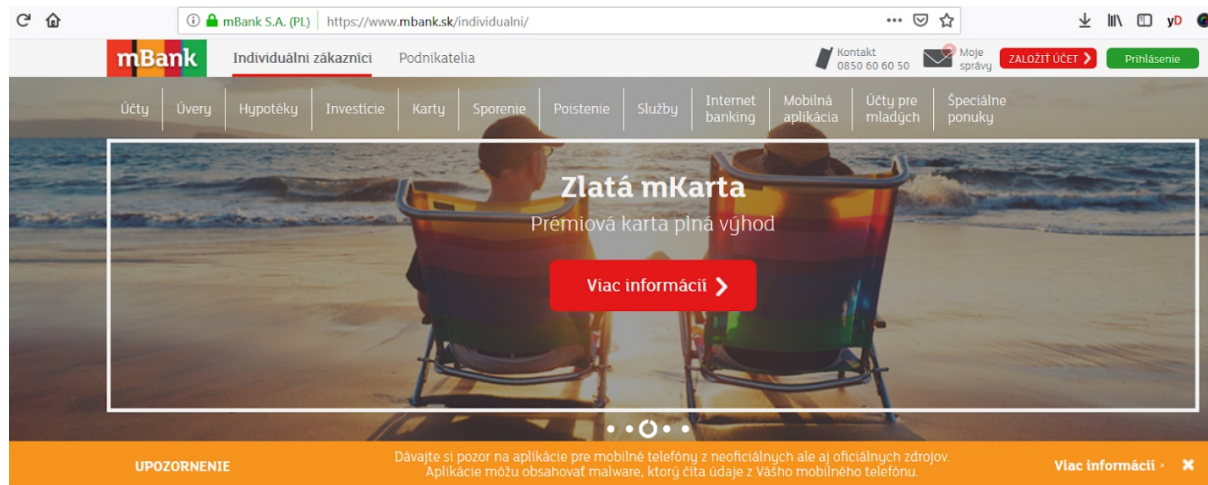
mBank S.A. (PL) https://www.mbank.sk/individualni/

yD

mBank

Individuálni zákazníci Podnikatelia

Kontakt
0850 60 60 50

Moje správy

ZALOŽIŤ ÚČET

Prihlásenie

Účty Úvery Hypotéky Investície Karty Sporenie Poistenie Služby Internet banking Mobilná aplikácia Účty pre mladých Špeciálne ponuky

Zlatá mKarta

Prémiová karta plná výhod

Viac informácií

UPOZORNENIE

Dávajte si pozor na aplikácie pre mobilné telefóny z neoficiálnych ale aj oficiálnych zdrojov. Aplikácie môžu obsahovať malware, ktorý číta údaje z Vášho mobilného telefónu.

Viac informácií